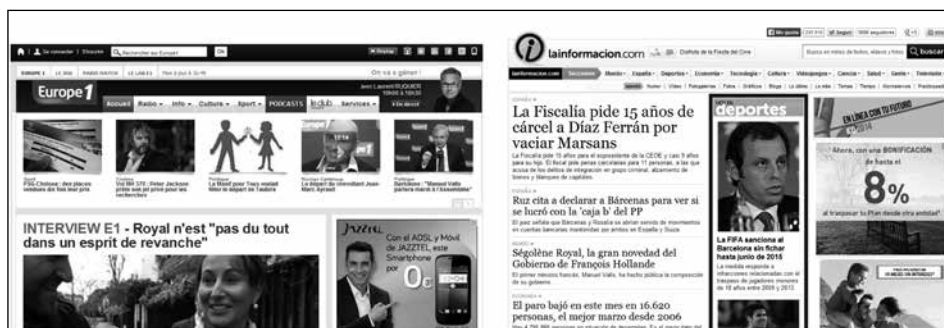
Se connecter | S'inscrire
Europe 1
Accueil Radio Info Culture Sport PODCASTS le club Services
PSG-Chelsea : des places vendues des lois leur prix
Vol 8M 370 : Peter Jackson prête son jet privé pour les recherches
Le Maref pour Troy évalué hâte le départ de l'autre
Le départ du chroniqueur Jean-Marc Ayrault
Barcelone : "Manuel Valls peut marcher sur l'Assemblée"
INTERVIEW E1 - Royal n'est "pas du tout dans un esprit de revanche"
JAZZTEL
Con el ADSL y Móvil de JAZZTEL, este Smartphone por 0€

lainformacion.com
La Fiscalía pide 15 años de cárcel a Díaz Ferrán por vaciar Marsans
Ruz cita a declarar a Bárcenas para ver si se lucró con la 'caja b' del PP
Ségolène Royal, la gran novedad del Gobierno de François Hollande
El paro bajó en este mes en 16.620 personas, el mejor marzo desde 2006
deportes
La FIFA sanciona al Barcelona sin fichar hasta junio de 2015
EN LÍNEA CON TU FUTURO
Ahora, con una BONIFICACIÓN de hasta el
8%